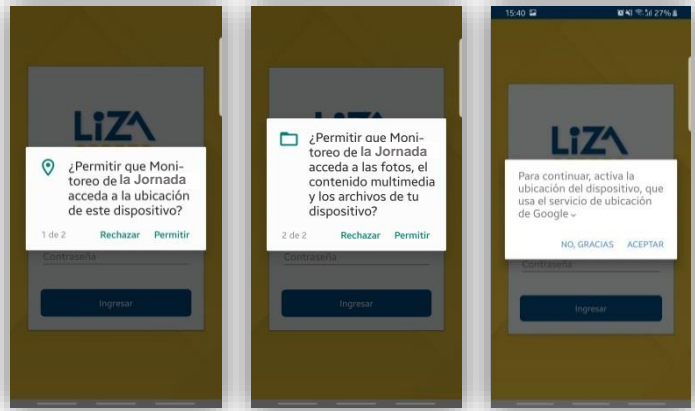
LiZA

¿Permitir que Monitoreo de la Jornada acceda a la ubicación de este dispositivo?

1 de 2 Rechazar Permitir

Contraseña

Ingresar

¿Permitir que Monitoreo de la Jornada acceda a las fotos, el contenido multimedia y los archivos de tu dispositivo?

2 de 2 Rechazar Permitir

Contraseña

Ingresar

15:40 27%

LiZA

Para continuar, activa la ubicación del dispositivo, que usa el servicio de ubicación de Google

NO, GRACIAS ACEPTAR

Contraseña

Ingresar